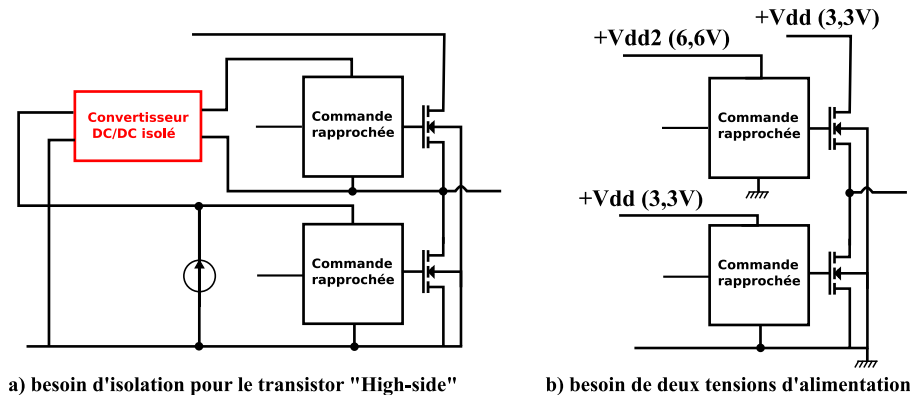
Convertisseur DC/DC isolé

Commande rapprochée

Commande rapprochée

a) besoin d'isolation pour le transistor "High-side"

+Vdd2 (6,6V)

+Vdd (3,3V)

Commande rapprochée

+Vdd (3,3V)

Commande rapprochée

b) besoin de deux tensions d'alimentation